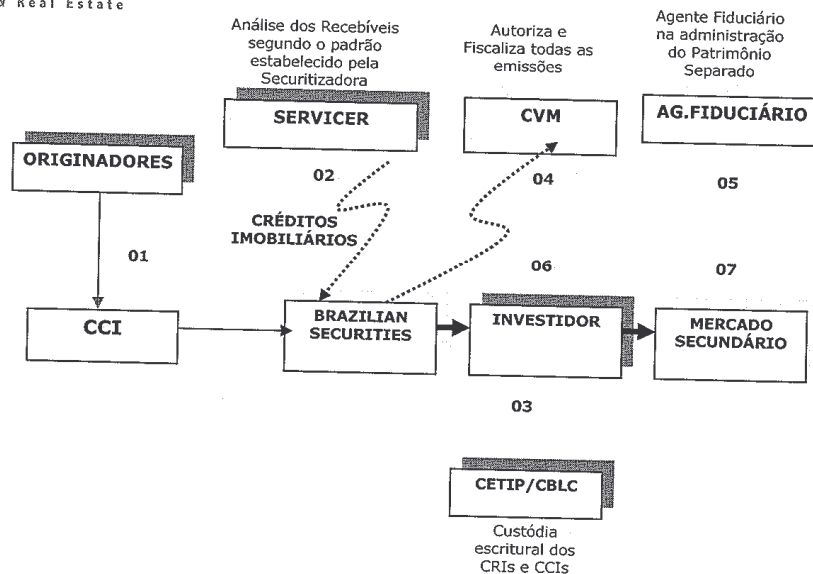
Real Estate

Análise dos Recebíveis segundo o padrão estabelecido pela Securitizadora

Autoriza e Fiscaliza todas as emissões

Agente Fiduciário na administração do Patrimônio Separado

SERVICER

CVM

AG.FIDUCIÁRIO

ORIGINADORES

02

04

05

CRÉDITOS IMOBILIÁRIOS

01

06

07

CCI

BRAZILIAN SECURITIES

INVESTIDOR

MERCADO SECUNDÁRIO

03

CETIP/CBLC

Custódia escritural dos CRIs e CCIs